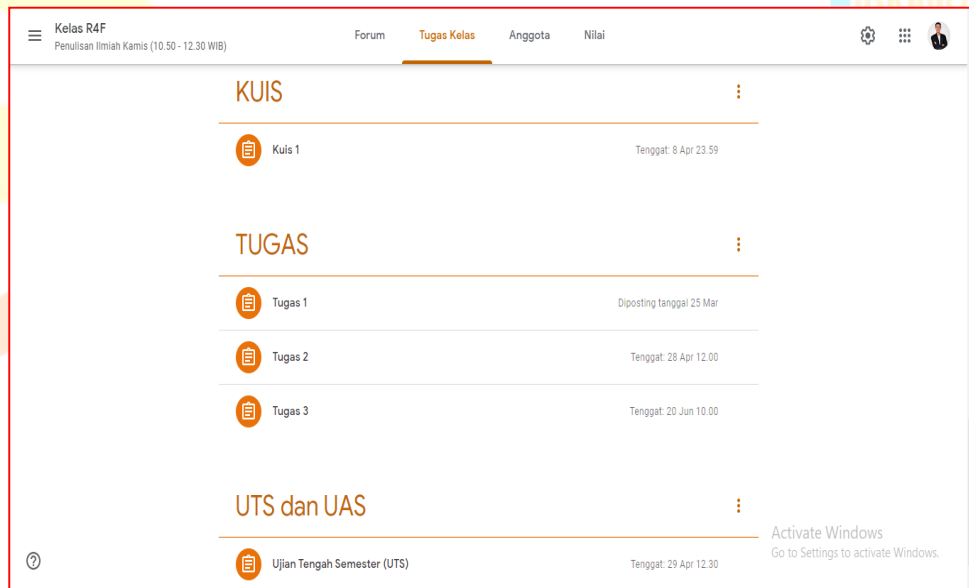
Kelas R4F
Penulisan Ilmiah Kamis (10.50 - 12.30 WIB)

Forum Tugas Kelas Anggota Nilai

KUIS

Kuis 1 Tenggat: 8 Apr 23.59

TUGAS

Tugas 1 Diposting tanggal 25 Mar

Tugas 2 Tenggat: 28 Apr 12.00

Tugas 3 Tenggat: 20 Jun 10.00

UTS dan UAS

Ujian Tengah Semester (UTS) Tenggat: 29 Apr 12.30

Activate Windows
Go to Settings to activate Windows.